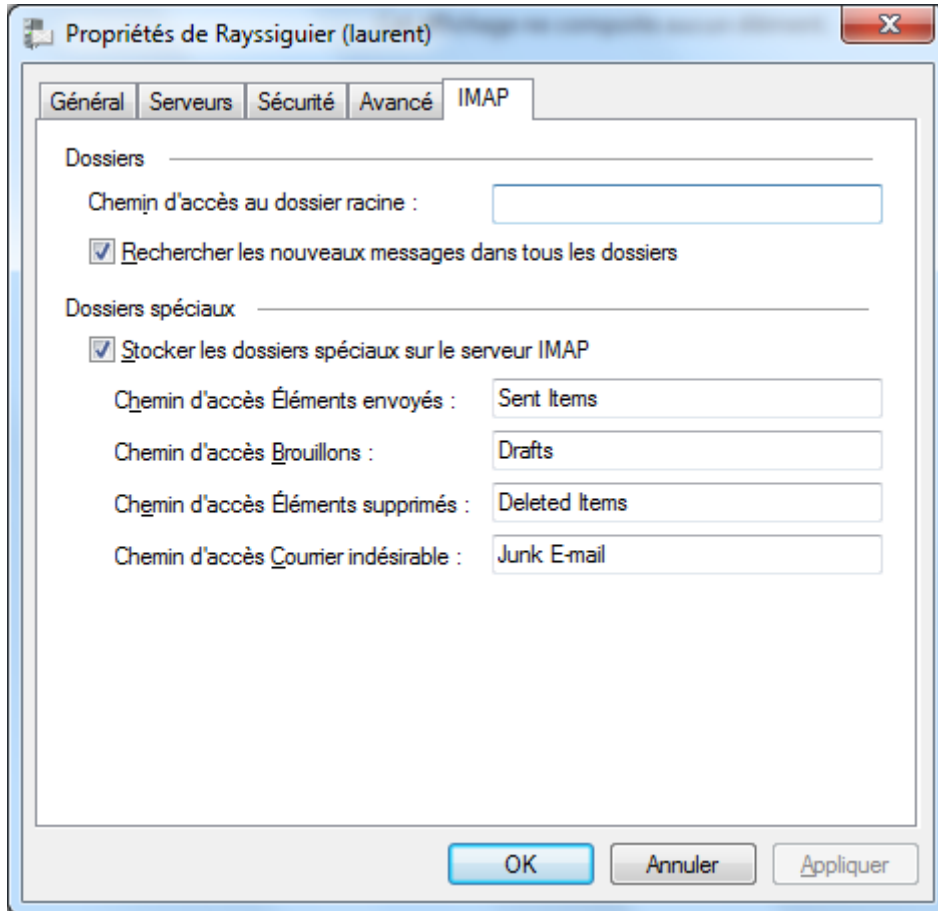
Propriétés de Rayssiguier (laurent)

Général | Serveurs | Sécurité | Avancé | IMAP

Dossiers

Chemin d'accès au dossier racine :

Rechercher les nouveaux messages dans tous les dossiers

Dossiers spéciaux

Stocker les dossiers spéciaux sur le serveur IMAP

Chemin d'accès Éléments envoyés : Sent Items

Chemin d'accès Brouillons : Drafts

Chemin d'accès Éléments supprimés : Deleted Items

Chemin d'accès Courrier indésirable : Junk E-mail

OK
Annuler
Appliquer